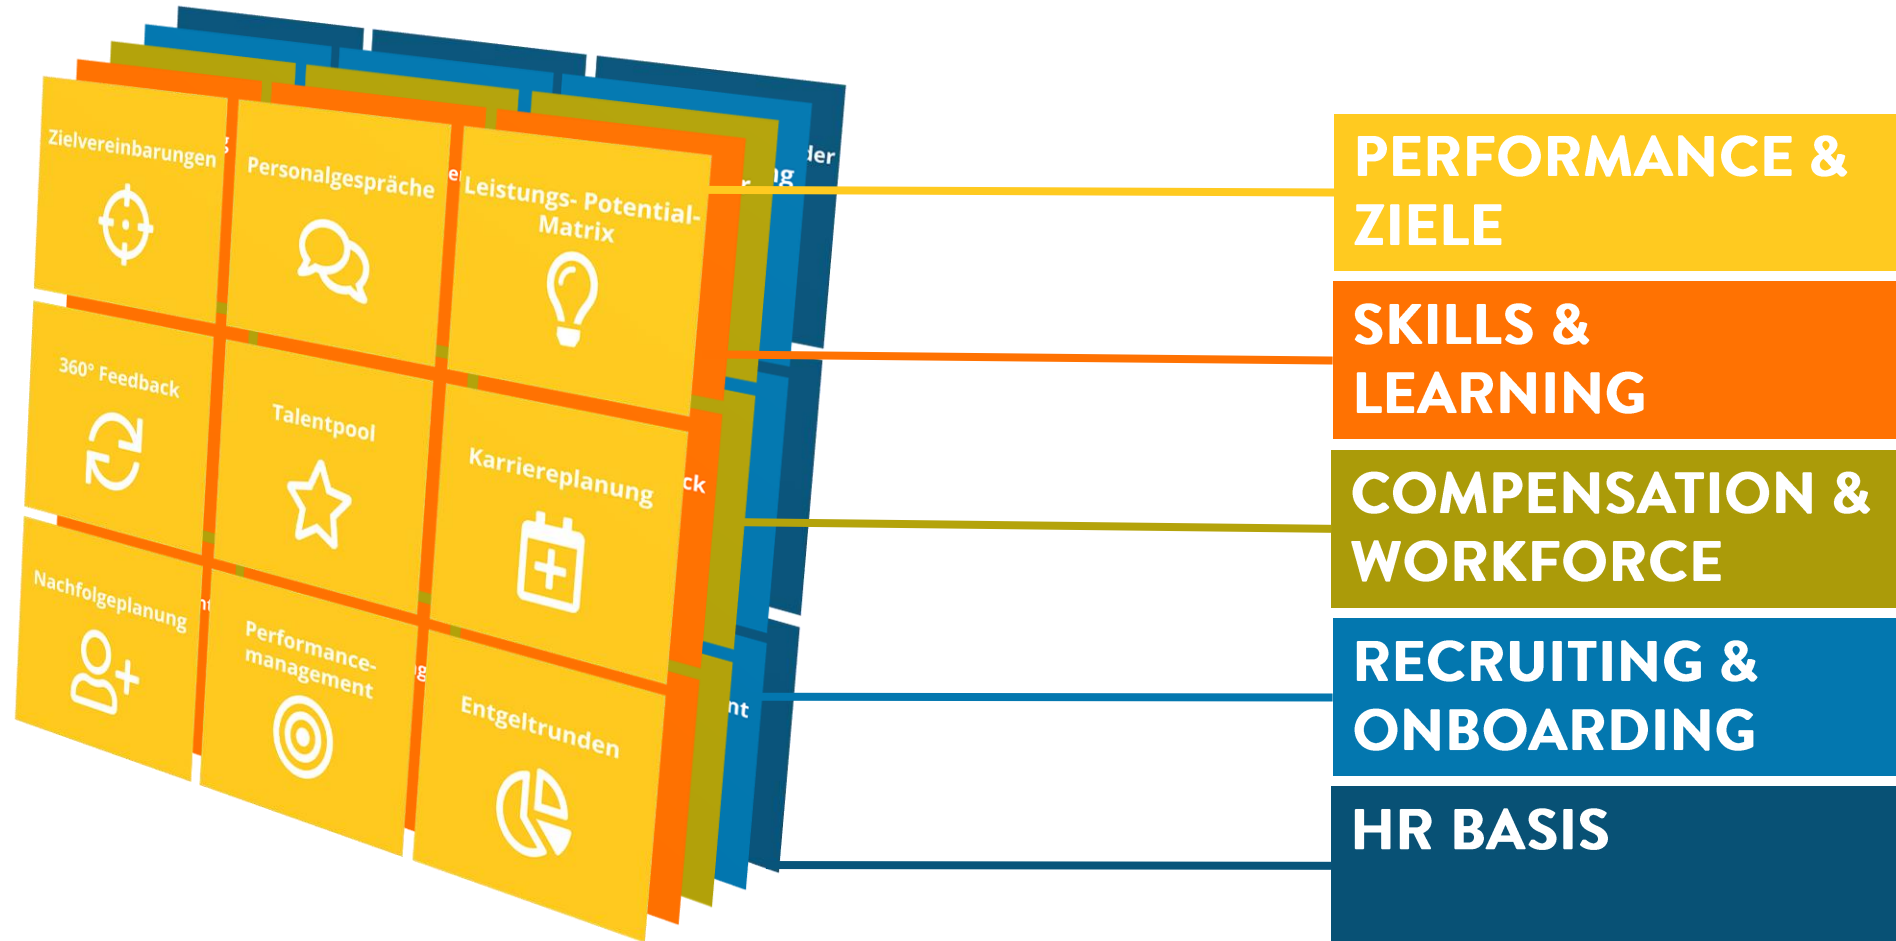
Zielvereinbarungen

Personalgespräche

Leistungs- Potential-Matrix

360° Feedback

Talentpool

Karriereplanung

Nachfolgeplanung

Performance-management

Entgeltrunden

PERFORMANCE & ZIELE

SKILLS & LEARNING

COMPENSATION & WORKFORCE

RECRUITING & ONBOARDING

HR BASIS